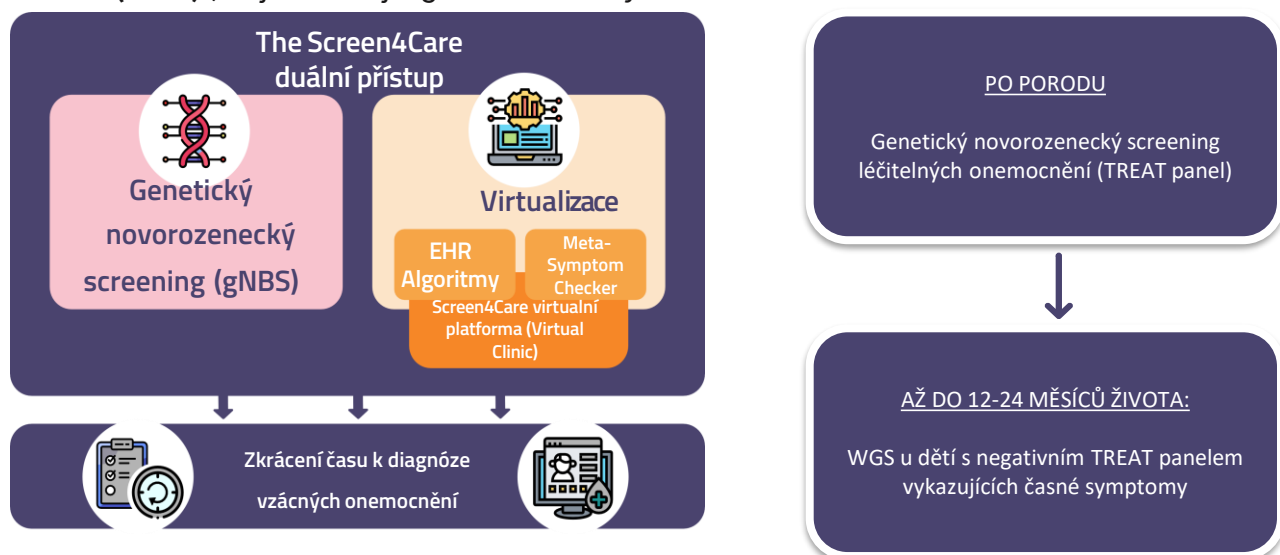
The Screen4Care duální přístup

Genetický novorozenecký screening (gNBS)

Virtualizace

EHR Algoritmy

Meta-Symptom Checker

Screen4Care virtualní platforma (Virtual Clinic)

Zkrácení času k diagnóze vzácných onemocnění

PO PORODU

Genetický novorozenecký screening léčitelných onemocnění (TREAT panel)

AŽ DO 12-24 MĚSÍCŮ ŽIVOTA:

WGS u dětí s negativním TREAT panelem vykazujících časné symptomy